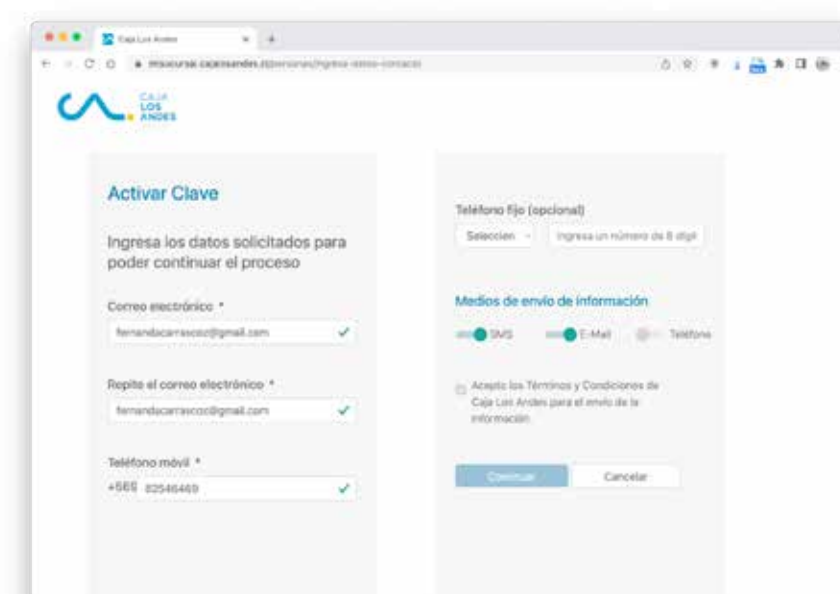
Caja Los Andes

misucursal.cajalosandes.cl/personas/ingreso-datos-contacto

CAJA LOS ANDES

Activar Clave

Ingresa los datos solicitados para poder continuar el proceso

Correo electrónico *

fernandacarrascoc@gmail.com

Repite el correo electrónico *

fernandacarrascoc@gmail.com

Teléfono móvil *

+569 82546469

Teléfono fijo (opcional)

Seleccion

Ingresa un número de 8 digit

Medios de envío de información

SMS

E-Mail

Teléfono

Acepto los Términos y Condiciones de Caja Los Andes para el envío de la información.

Continuar

Cancelar